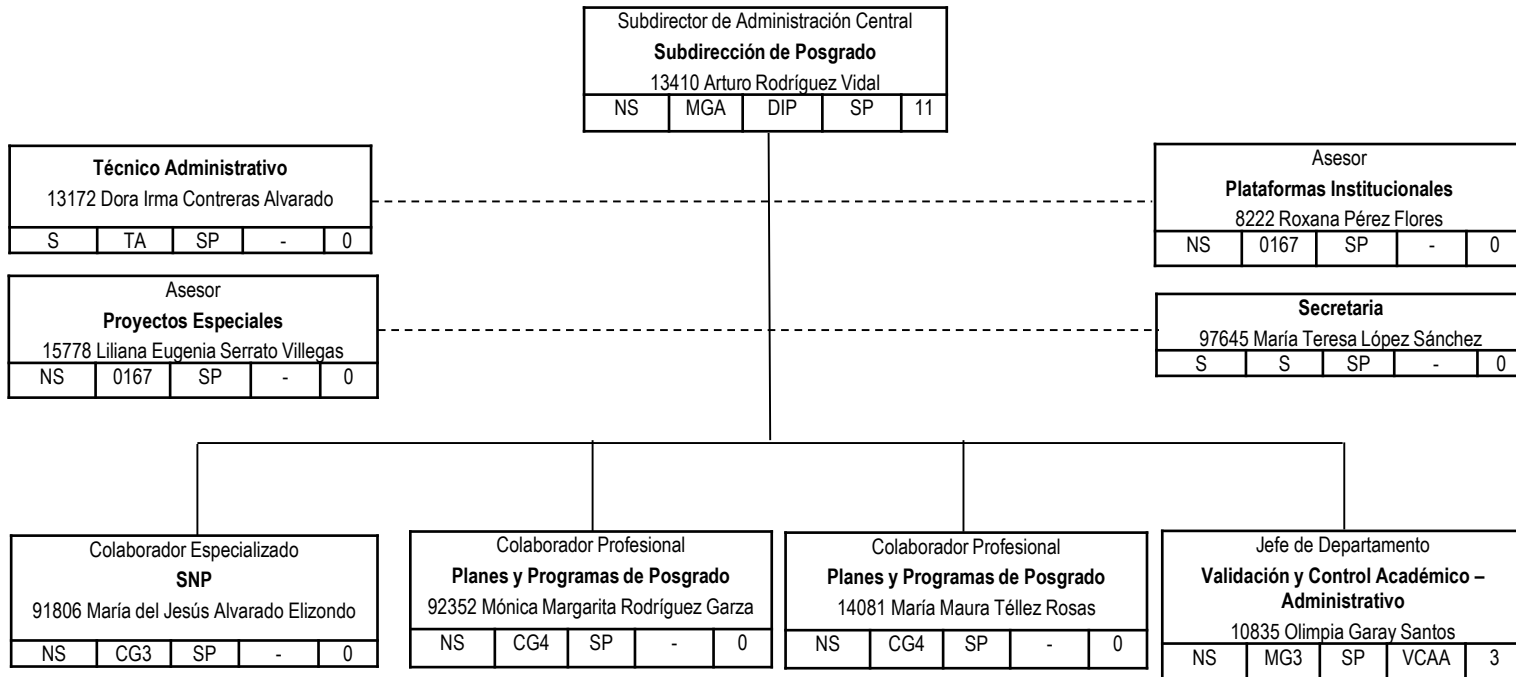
Subdirector de Administración Central
**Subdirección de Posgrado**
13410 Arturo Rodríguez Vidal

| NS | MGA | DIP | SP | 11 |
|---|---|---|---|---|

**Técnico Administrativo**
13172 Dora Irma Contreras Alvarado

| S | TA | SP | - | 0 |
|---|---|---|---|---|

Asesor
**Plataformas Institucionales**
8222 Roxana Pérez Flores

| NS | 0167 | SP | - | 0 |
|---|---|---|---|---|

Asesor
**Proyectos Especiales**
15778 Liliana Eugenia Serrato Villegas

| NS | 0167 | SP | - | 0 |
|---|---|---|---|---|

**Secretaria**
97645 María Teresa López Sánchez

| S | S | SP | - | 0 |
|---|---|---|---|---|

Colaborador Especializado
**SNP**
91806 María del Jesús Alvarado Elizondo

| NS | CG3 | SP | - | 0 |
|---|---|---|---|---|

Colaborador Profesional
**Planes y Programas de Posgrado**
92352 Mónica Margarita Rodríguez Garza

| NS | CG4 | SP | - | 0 |
|---|---|---|---|---|

Colaborador Profesional
**Planes y Programas de Posgrado**
14081 María Maura Téllez Rosas

| NS | CG4 | SP | - | 0 |
|---|---|---|---|---|

Jefe de Departamento
**Validación y Control Académico – Administrativo**
10835 Olimpia Garay Santos

| NS | MG3 | SP | VCAA | 3 |
|---|---|---|---|---|